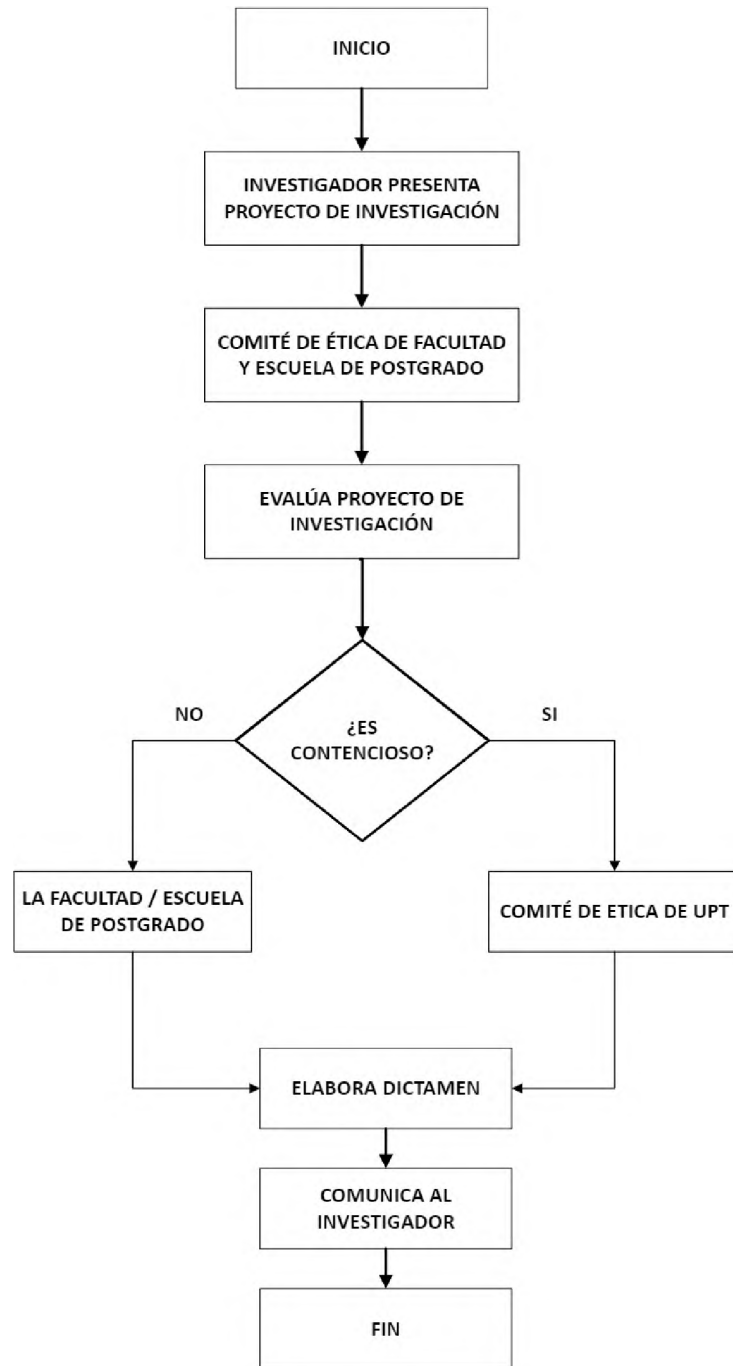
INICIO

INVESTIGADOR PRESENTA PROYECTO DE INVESTIGACIÓN

COMITÉ DE ÉTICA DE FACULTAD Y ESCUELA DE POSTGRADO

EVALÚA PROYECTO DE INVESTIGACIÓN

NO

¿ES CONTENCIOSO?

SI

LA FACULTAD / ESCUELA DE POSTGRADO

COMITÉ DE ETICA DE UPT

ELABORA DICTAMEN

COMUNICA AL INVESTIGADOR

FIN